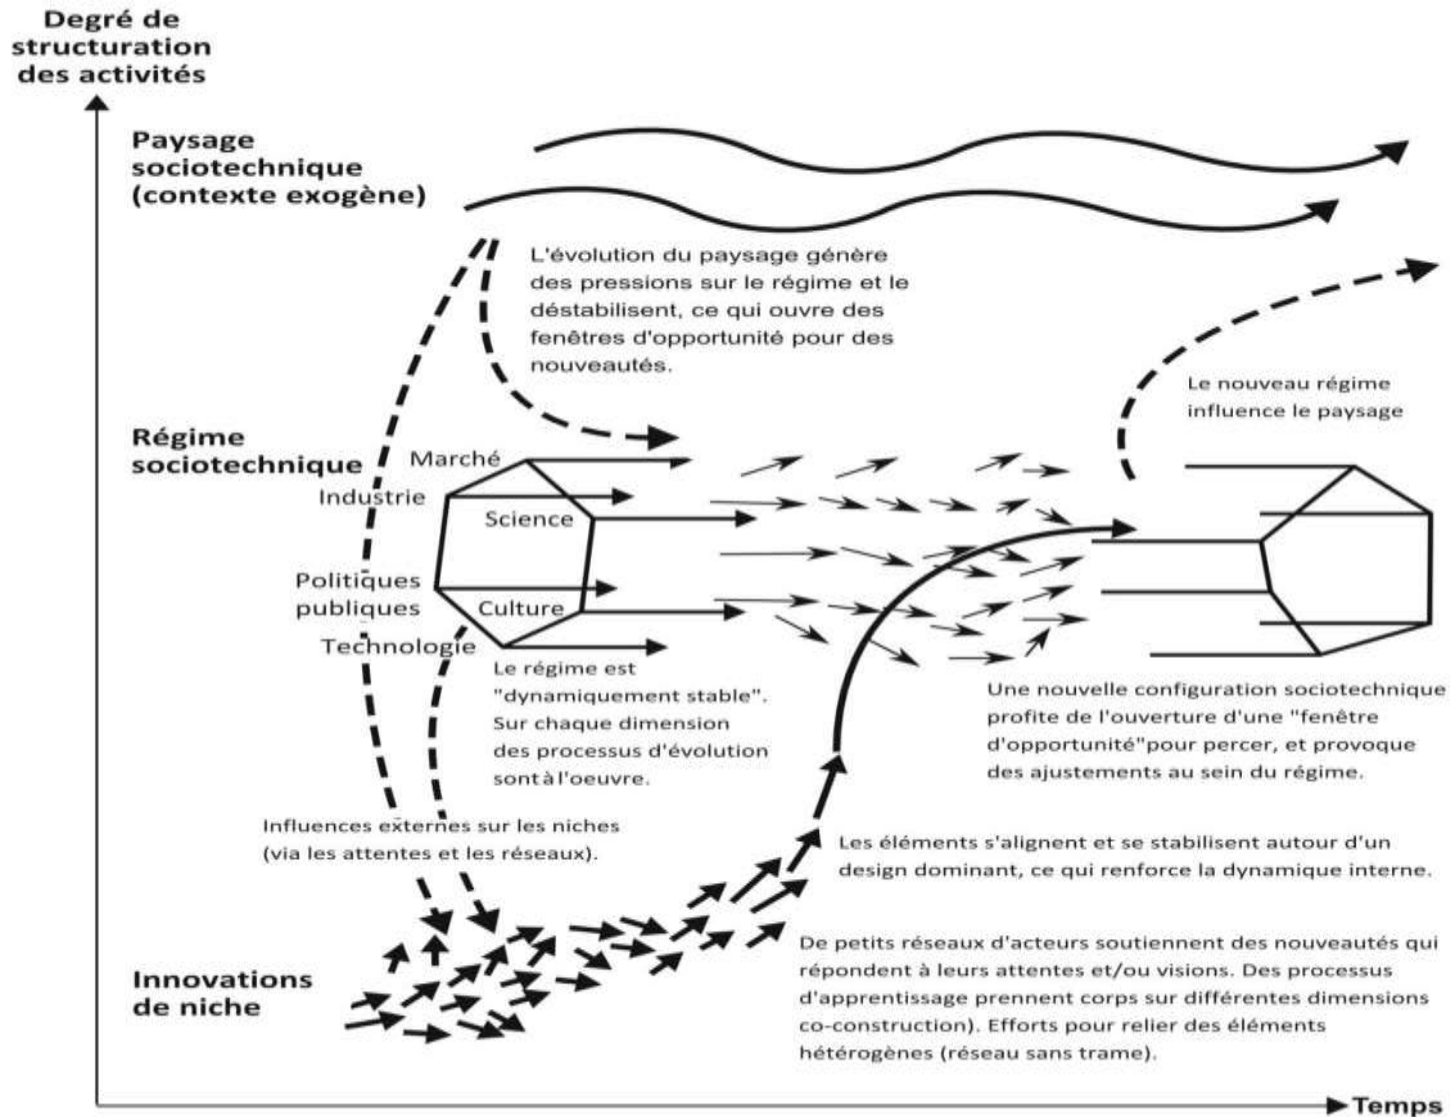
Degré de structuration des activités

Paysage sociotechnique (contexte exogène)

L'évolution du paysage génère des pressions sur le régime et le déstabilisent, ce qui ouvre des fenêtres d'opportunité pour des nouveautés.

Le nouveau régime influence le paysage

Régime sociotechnique

Marché

Industrie

Science

Politiques publiques

Culture

Technologie

Le régime est "dynamiquement stable". Sur chaque dimension des processus d'évolution sont à l'oeuvre.

Une nouvelle configuration sociotechnique profite de l'ouverture d'une "fenêtre d'opportunité"pour percer, et provoque des ajustements au sein du régime.

Influences externes sur les niches (via les attentes et les réseaux).

Les éléments s'alignent et se stabilisent autour d'un design dominant, ce qui renforce la dynamique interne.

Innovations de niche

De petits réseaux d'acteurs soutiennent des nouveautés qui répondent à leurs attentes et/ou visions. Des processus d'apprentissage prennent corps sur différentes dimensions co-construction). Efforts pour relier des éléments hétérogènes (réseau sans trame).

Temps